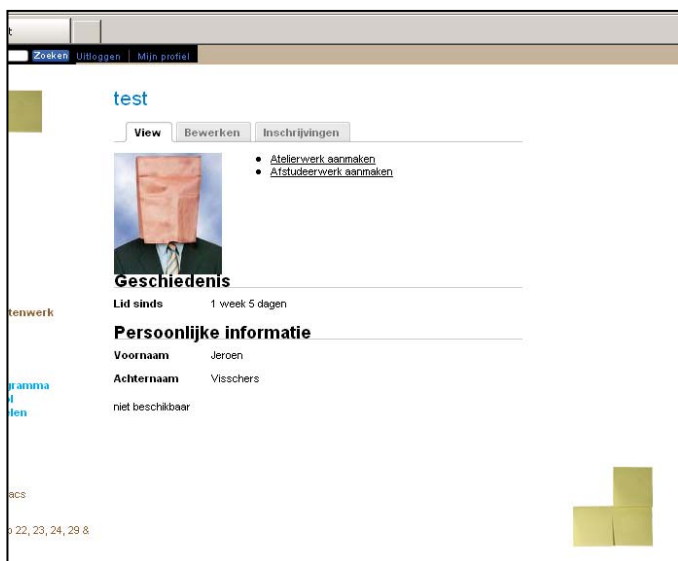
t

Zoeken Uitloggen | Mijn profiel

test

View | Bewerken | Inschrijvingen

- Atelierwerk aanmaken
- Afstudeerwerk aanmaken

Geschiedenis

Lid sinds 1 week 5 dagen

Persoonlijke informatie

Voornaam Jeroen

Achternaam Visschers

niet beschikbaar

tenwerk

gramma
l
len

acs

22, 23, 24, 29 &